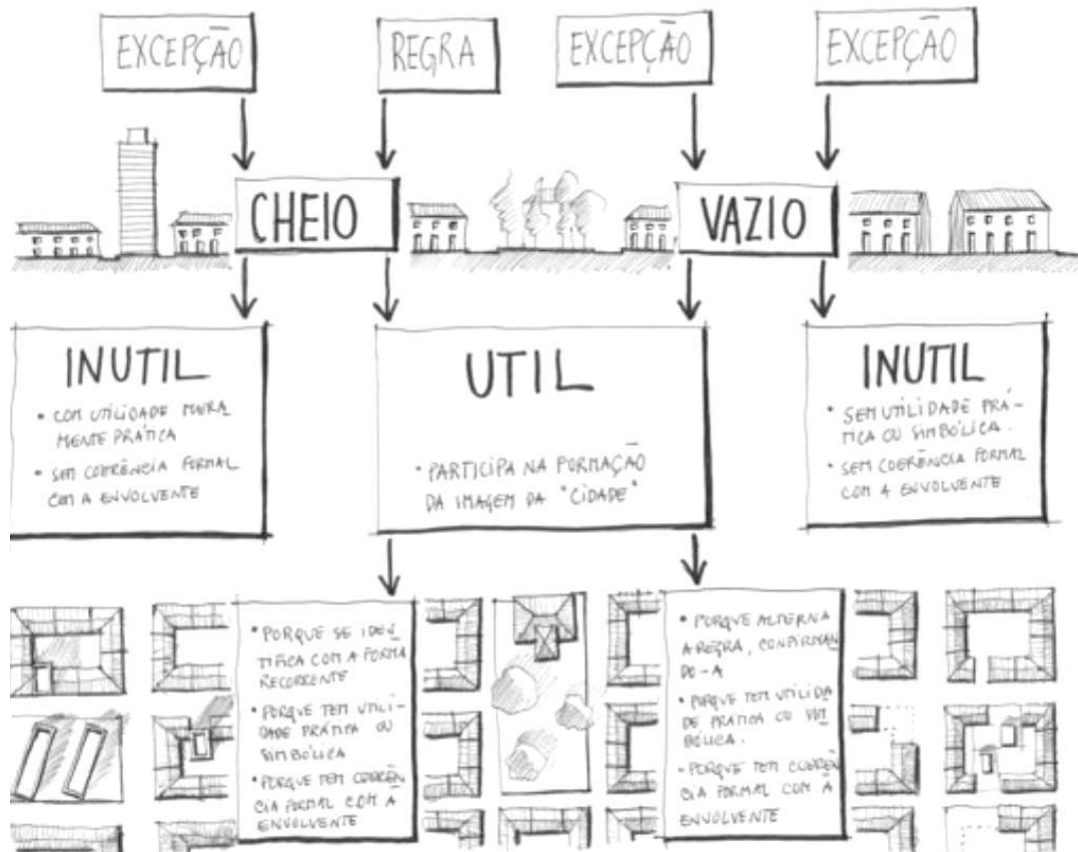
EXCEPÇÃO

REGRA

EXCEPÇÃO

EXCEPÇÃO

CHEIO

VAZIO

INUTIL

• COM UTILIDADE MERAMENTE PRÁTICA

• SEM COERÊNCIA FORMAL COM A ENVOLVENTE

UTIL

• PARTICIPA NA FORMAÇÃO DA IMAGEM DA "CIDADE"

INUTIL

• SEM UTILIDADE PRÁTICA OU SIMBÓLICA.

• SEM COERÊNCIA FORMAL COM A ENVOLVENTE

• PORQUE SE IDENTIFICA COM A FORMA RECORRENTE

• PORQUE TEM UTILIDADE PRÁTICA OU SIMBÓLICA

• PORQUE TEM COERÊNCIA FORMAL COM A ENVOLVENTE

• PORQUE ALTERNA A REGRA, CONFIRMANDO-A

• PORQUE TEM UTILIDADE PRÁTICA OU SIMBÓLICA.

• PORQUE TEM COERÊNCIA FORMAL COM A ENVOLVENTE